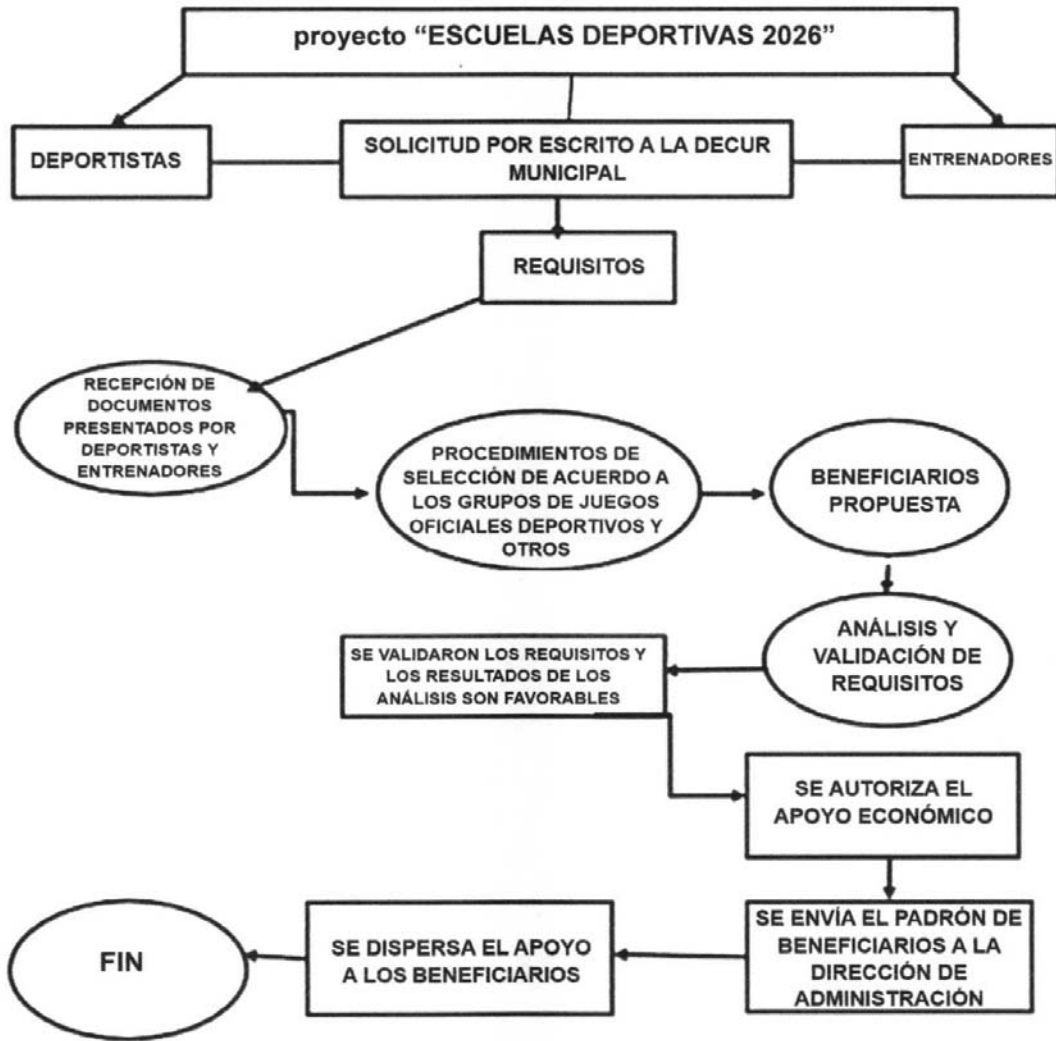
proyecto "ESCUELAS DEPORTIVAS 2026"

DEPORTISTAS

SOLICITUD POR ESCRITO A LA DECUR MUNICIPAL

ENTRENADORES

REQUISITOS

RECEPCIÓN DE DOCUMENTOS PRESENTADOS POR DEPORTISTAS Y ENTRENADORES

PROCEDIMIENTOS DE SELECCIÓN DE ACUERDO A LOS GRUPOS DE JUEGOS OFICIALES DEPORTIVOS Y OTROS

BENEFICIARIOS PROPUESTA

ANÁLISIS Y VALIDACIÓN DE REQUISITOS

SE VALIDARON LOS REQUISITOS Y LOS RESULTADOS DE LOS ANÁLISIS SON FAVORABLES

SE AUTORIZA EL APOYO ECONÓMICO

SE ENVÍA EL PADRÓN DE BENEFICIARIOS A LA DIRECCIÓN DE ADMINISTRACIÓN

SE DISPERSA EL APOYO A LOS BENEFICIARIOS

FIN